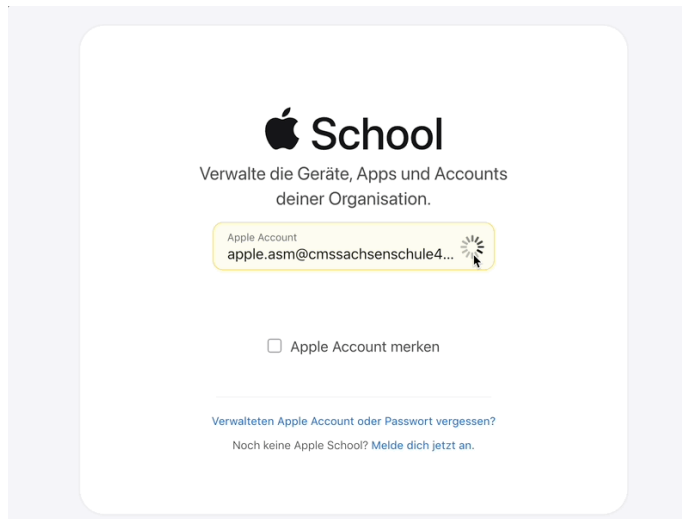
School

Verwalte die Geräte, Apps und Accounts deiner Organisation.

Apple Account
apple.asm@cmssachsenschule4...

Apple Account merken

Verwalteten Apple Account oder Passwort vergessen?

Noch keine Apple School? Melde dich jetzt an.